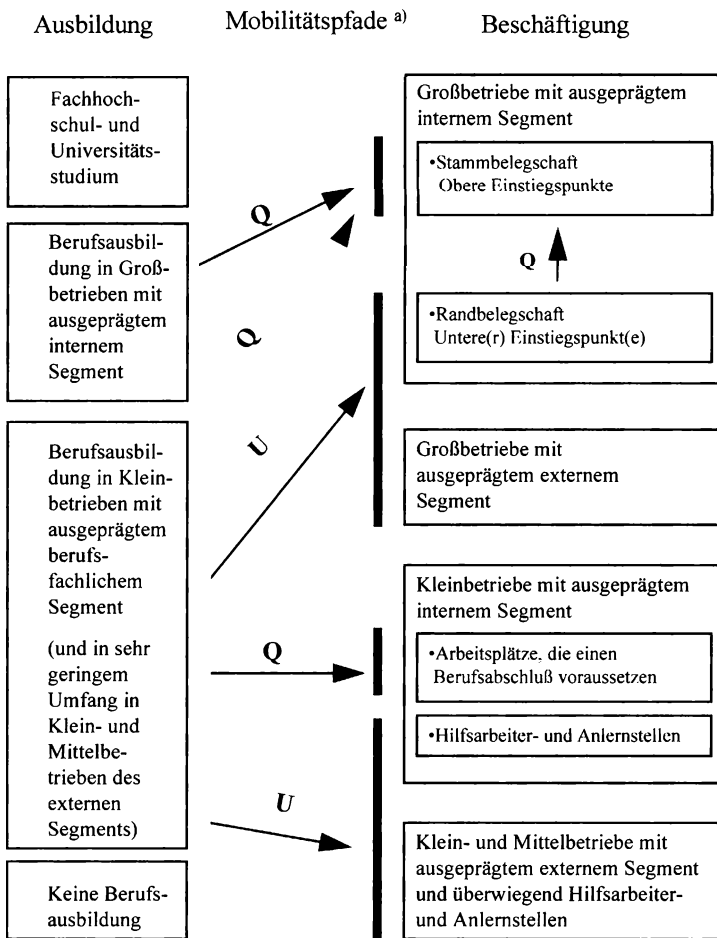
Ausbildung

Mobilitätspfade a)

Beschäftigung

Fachhochschul- und Universitätsstudium

Berufsausbildung in Großbetrieben mit ausgeprägtem internem Segment

Berufsausbildung in Kleinbetrieben mit ausgeprägtem berufsfachlichem Segment

(und in sehr geringem Umfang in Klein- und Mittelbetrieben des externen Segments)

Keine Berufsausbildung

Q

Q

U

Q

U

Großbetriebe mit ausgeprägtem internem Segment

•Stammbelegschaft
Obere Einstiegspunkte

Q

•Randbelegschaft
Untere(r) Einstiegspunkt(e)

Großbetriebe mit ausgeprägtem externem Segment

Kleinbetriebe mit ausgeprägtem internem Segment

•Arbeitsplätze, die einen Berufsabschluß voraussetzen

•Hilfsarbeiter- und Anlernstellen

Klein- und Mittelbetriebe mit ausgeprägtem externem Segment und überwiegend Hilfsarbeiter- und Anlernstellen